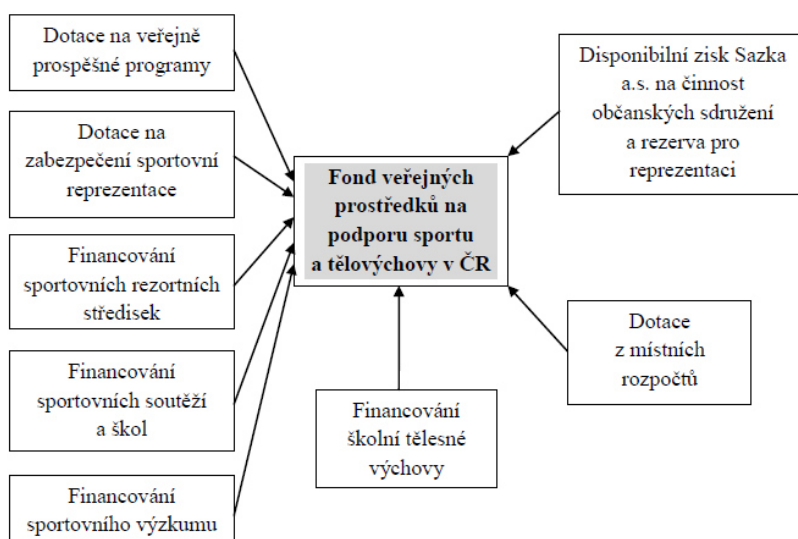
Dotace na veřejně prospěšné programy

Dotace na zabezpečení sportovní reprezentace

Financování sportovních rezortních středisek

Financování sportovních soutěží a škol

Financování sportovního výzkumu

Fond veřejných prostředků na podporu sportu a tělovýchovy v ČR

Disponibilní zisk Sazka a.s. na činnost občanských sdružení a rezerva pro reprezentaci

Dotace z místních rozpočtů

Financování školní tělesné výchovy